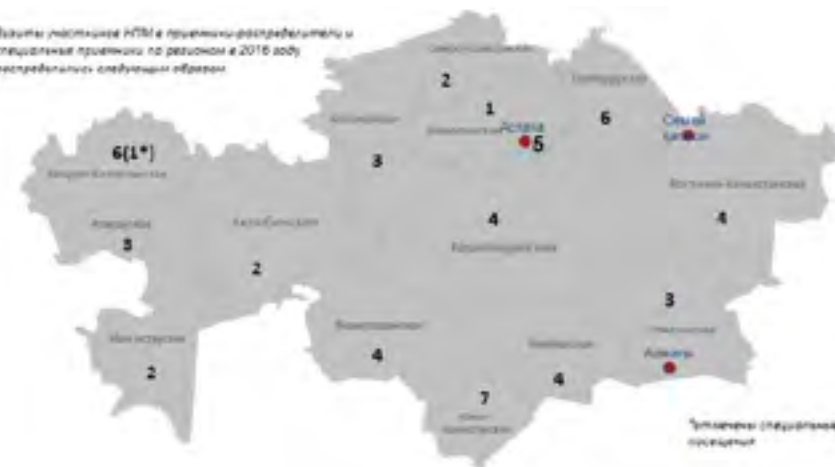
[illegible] участников НПМ в приемники-распределители и специальные приемники по регионам в 2016 году распределились следующим образом

2

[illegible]

1

Акмолинская

Астана

5

6

Павлодарская

Семей

3

6(1*)

Западно-Казахстанская

Атырауская

3

Актюбинская

2

4

Карагандинская

Восточно-Казахстанская

4

3

Мангистауская

2

Кызылординская

4

Жамбылская

4

Алматы

7

Южно-Казахстанская

*отмечены специальные посещения